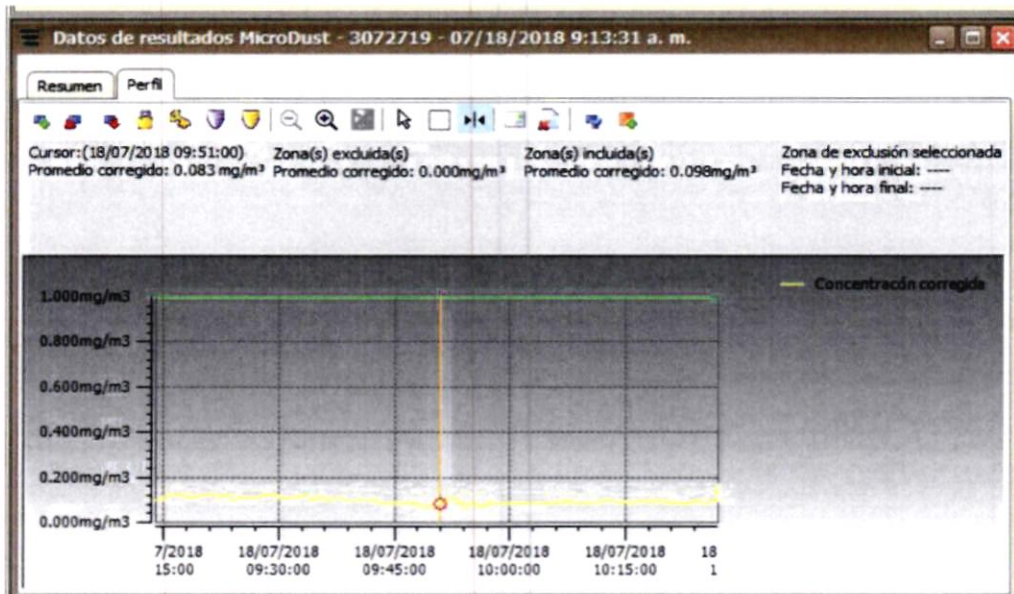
Datos de resultados MicroDust - 3072719 - 07/18/2018 9:13:31 a. m.

Resumen | Perfil

Cursor:(18/07/2018 09:51:00)
Promedio corregido: 0.083 mg/m³

Zona(s) excluida(s)
Promedio corregido: 0.000mg/m³

Zona(s) incluida(s)
Promedio corregido: 0.098mg/m³

Zona de exclusión seleccionada
Fecha y hora inicial: ----
Fecha y hora final: ----

Concentracón corregida

1.000mg/m3
0.800mg/m3
0.600mg/m3
0.400mg/m3
0.200mg/m3
0.000mg/m3

7/2018 15:00
18/07/2018 09:30:00
18/07/2018 09:45:00
18/07/2018 10:00:00
18/07/2018 10:15:00
18 1